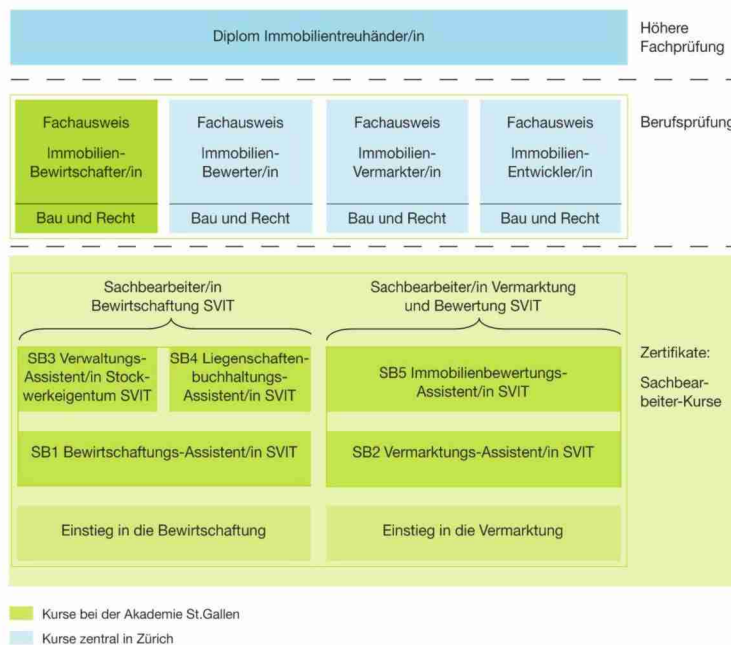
Diplom Immobilientreuhänder/in

Höhere Fachprüfung

Fachausweis Immobilien-Bewirtschafter/in

Bau und Recht

Fachausweis Immobilien-Bewerter/in

Bau und Recht

Fachausweis Immobilien-Vermarkter/in

Bau und Recht

Fachausweis Immobilien-Entwickler/in

Bau und Recht

Berufsprüfung

Sachbearbeiter/in Bewirtschaftung SVIT

Sachbearbeiter/in Vermarktung und Bewertung SVIT

SB3 Verwaltungs-Assistent/in Stockwerkeigentum SVIT

SB4 Liegenschaftenbuchhaltungs-Assistent/in SVIT

SB5 Immobilienbewertungs-Assistent/in SVIT

SB1 Bewirtschaftungs-Assistent/in SVIT

SB2 Vermarktungs-Assistent/in SVIT

Einstieg in die Bewirtschaftung

Einstieg in die Vermarktung

Zertifikate:

Sachbearbeiter-Kurse

Kurse bei der Akademie St.Gallen

Kurse zentral in Zürich